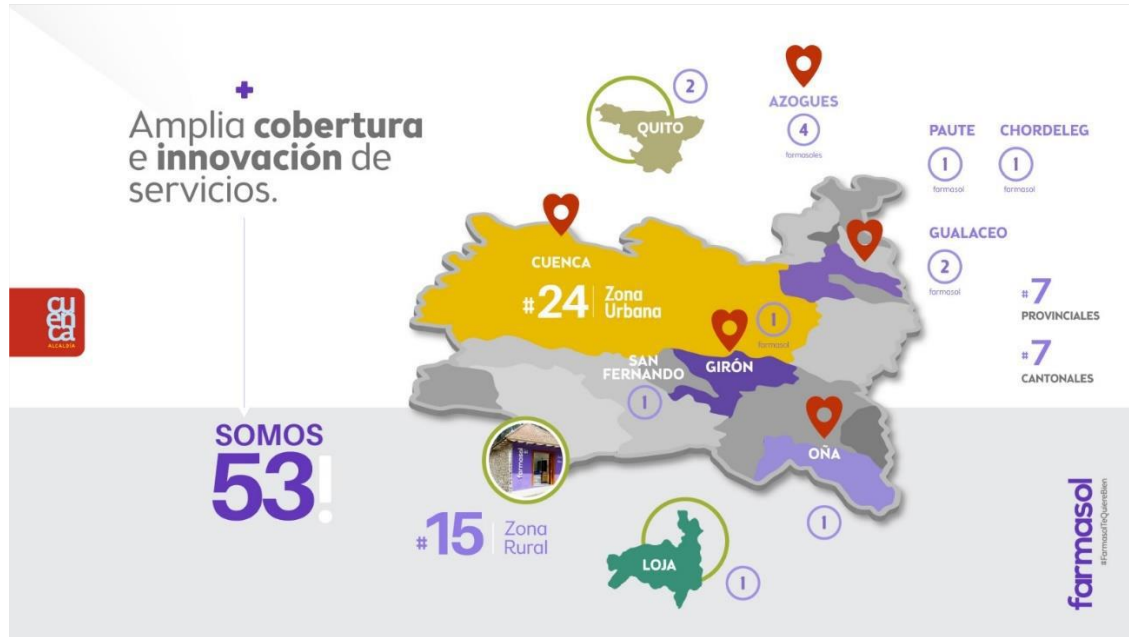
+
Amplia **cobertura** e **innovación** de servicios.

cuenca
ALCALDÍA

SOMOS
53!

2
QUITO

AZOGUES
4
formasoles

PAUTE
1
farmasol

CHORDELEG
1
farmasol

GUALACEO
2
farmasol

CUENCA
#24 Zona Urbana

1
farmasol

SAN FERNANDO
1

GIRÓN

OÑA

1

#7
PROVINCIALES

#7
CANTONALES

#15 Zona Rural

LOJA
1

farmasol
#FarmasolTeQuiereBien